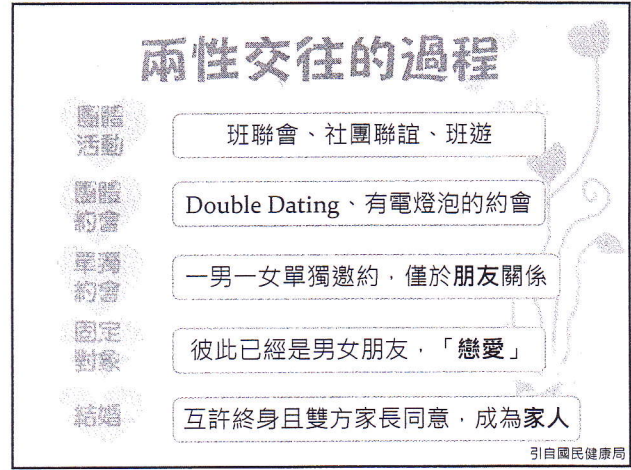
兩性交往的過程

團體活動
班聯會、社團聯誼、班遊

團體約會
Double Dating、有電燈泡的約會

單獨約會
一男一女單獨邀約，僅於朋友關係

固定對象
彼此已經是男女朋友，「戀愛」

結婚
互許終身且雙方家長同意，成為家人

引自國民健康局